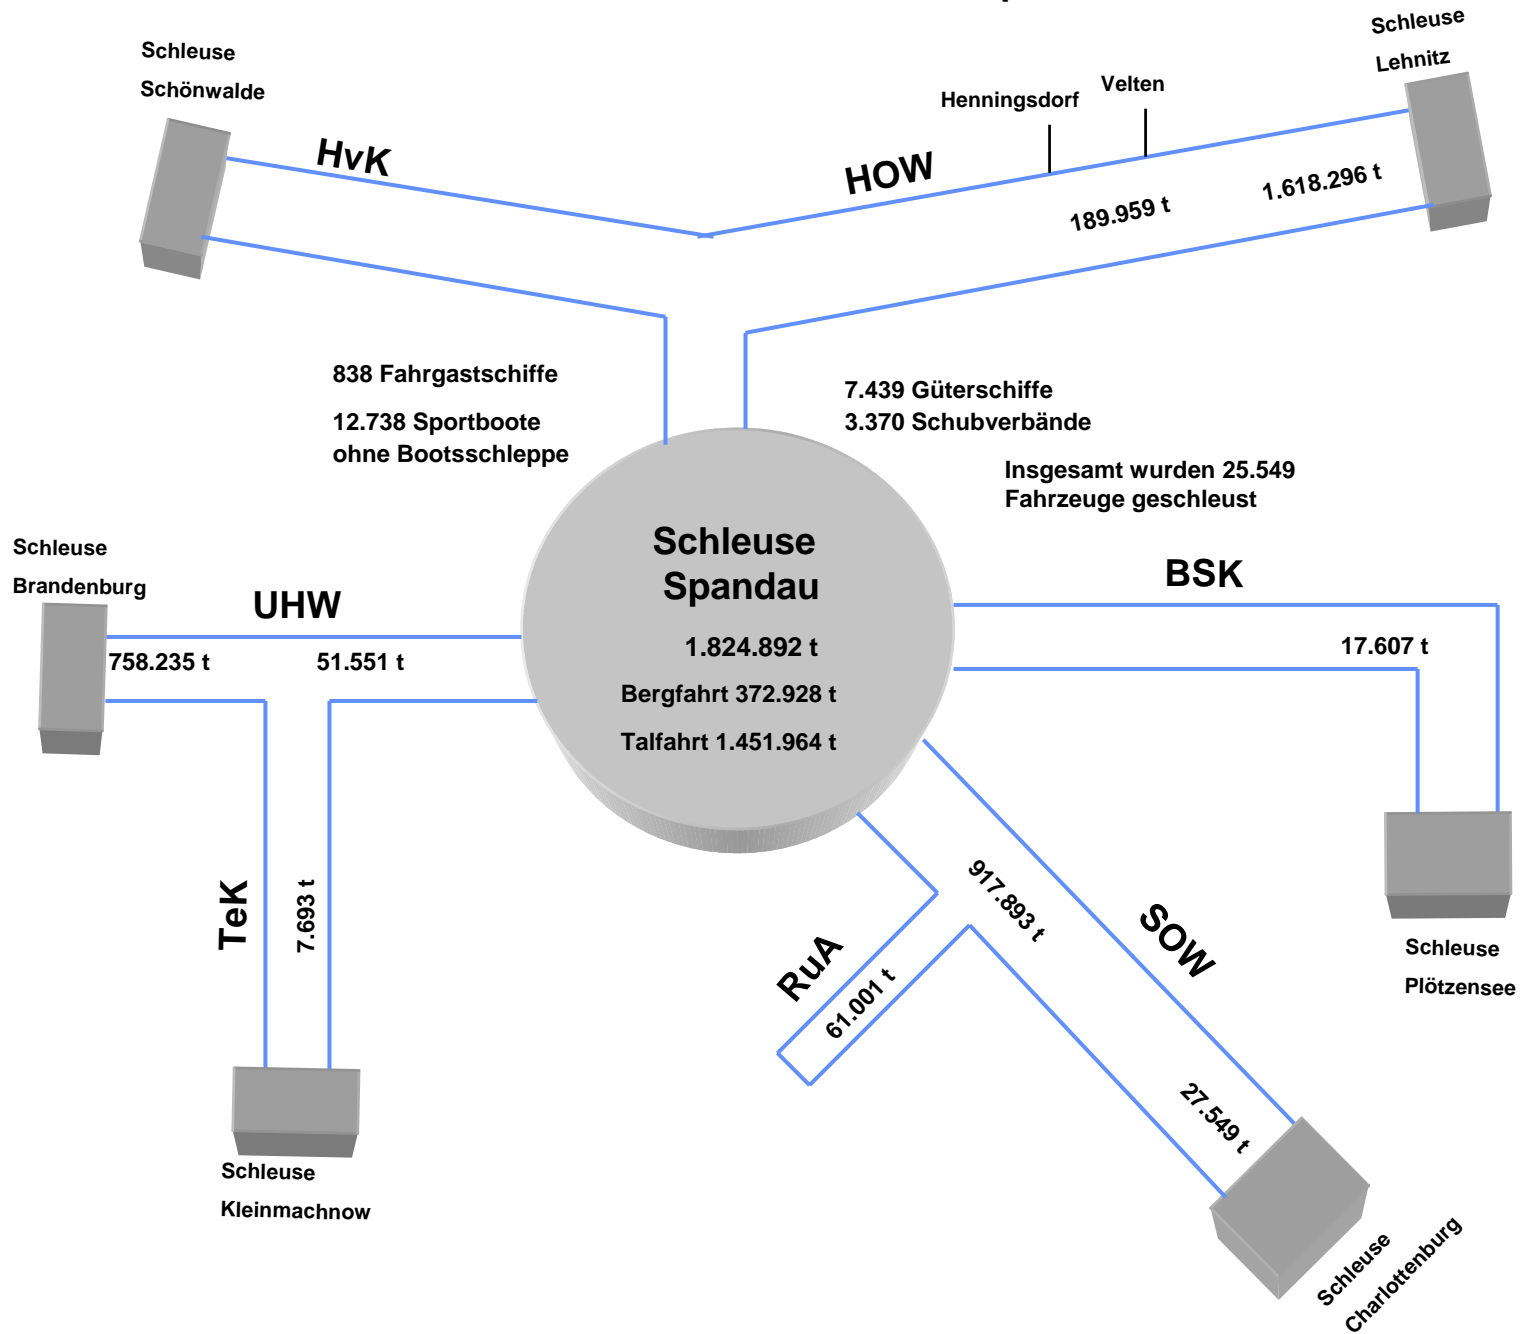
Schleuse Schönwalde

HvK

Henningsdorf

Velten

Schleuse Lehnitz

HOW

189.959 t

1.618.296 t

838 Fahrgastschiffe

12.738 Sportboote ohne Bootsschleppe

7.439 Güterschiffe
3.370 Schubverbände

Insgesamt wurden 25.549 Fahrzeuge geschleust

Schleuse Brandenburg

UHW

758.235 t

51.551 t

Schleuse Spandau

1.824.892 t

Bergfahrt 372.928 t

Talfahrt 1.451.964 t

BSK

17.607 t

TeK

7.693 t

917.893 t

SOW

RuA

61.001 t

Schleuse Plötzensee

27.549 t

Schleuse Kleinmachnow

Schleuse Charlottenburg